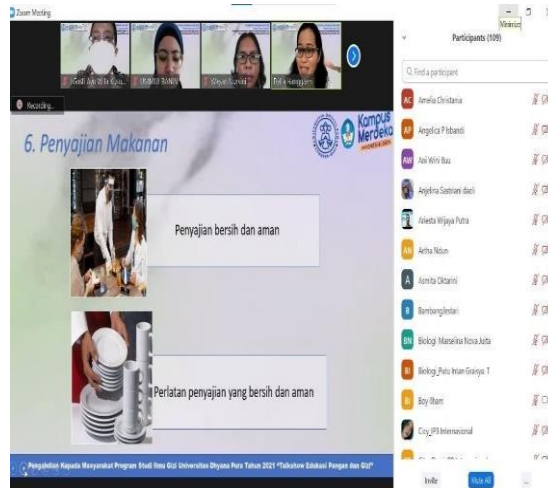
Zoom Meeting

Minimize

Gusti Ayu Vita Ca... | UNIMUS BANN... | Dayan Sundari | Delia Anggiani...

Recording...

6. Penyajian Makanan

Kampus Merdeka INDONESIA JAYA

Penyajian bersih dan aman

Perlatan penyajian yang bersih dan aman

Pengabdian Kepada Masyarakat Program Studi Ilmu Gizi Universitas Dhyana Pura Tahun 2021 "Talkshow Edukasi Pangan dan Gizi"

Participants (109)

Find a participant

AC Amelia Christiania

AP Angelica P Isbandi

AW Ani Wini Bau

Anjelina Sastriani daeli

Anesta Wijaya Putra

AN Artha Ndun

A Asmita Oktarini

B Bambanglestari

BN Biologi_Marselina Nova Juita

BI Biologi_Putu Intan Gravya T

B Boy Ilham

Ccy_IPB Internasional

Invite | Mute All | ...